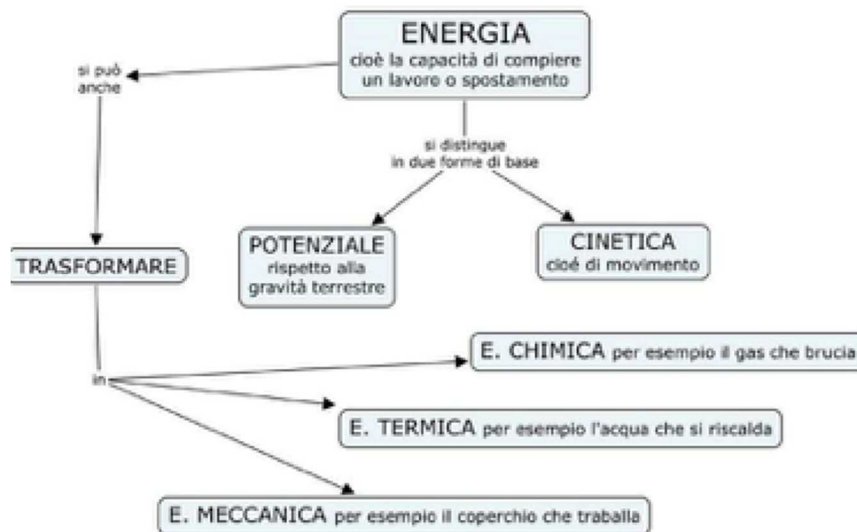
ENERGIA
cioè la capacità di compiere un lavoro o spostamento

si può anche

si distingue in due forme di base

POTENZIALE
rispetto alla gravità terrestre

CINETICA
cioé di movimento

TRASFORMARE

in

E. CHIMICA per esempio il gas che brucia

E. TERMICA per esempio l'acqua che si riscalda

E. MECCANICA per esempio il coperchio che traballa